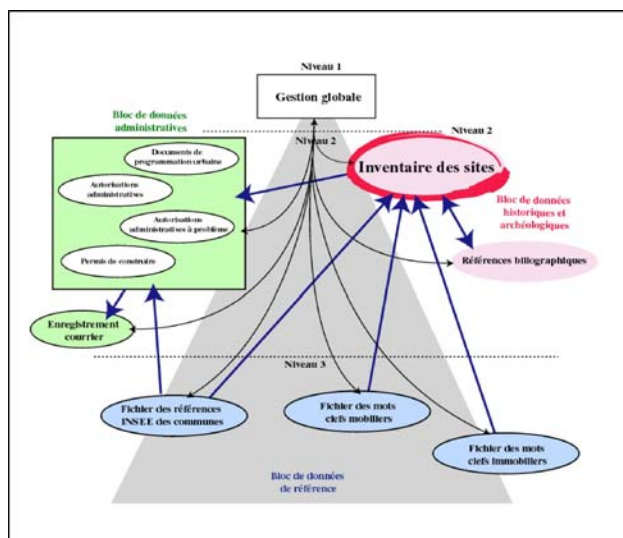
Niveau 1

Gestion globale

Bloc de données administratives

Niveau 2

Niveau 2

Documents de programmation urbaine

Autorisations administratives

Autorisations administratives à problème

Permis de construire

Inventaire des sites

Bloc de données historiques et archéologiques

Références biliographiques

Enregistrement courrier

Niveau 3

Fichier des références INSEE des communes

Fichier des mots clefs mobiliers

Fichier des mots clefs immobiliers

Bloc de données de référence